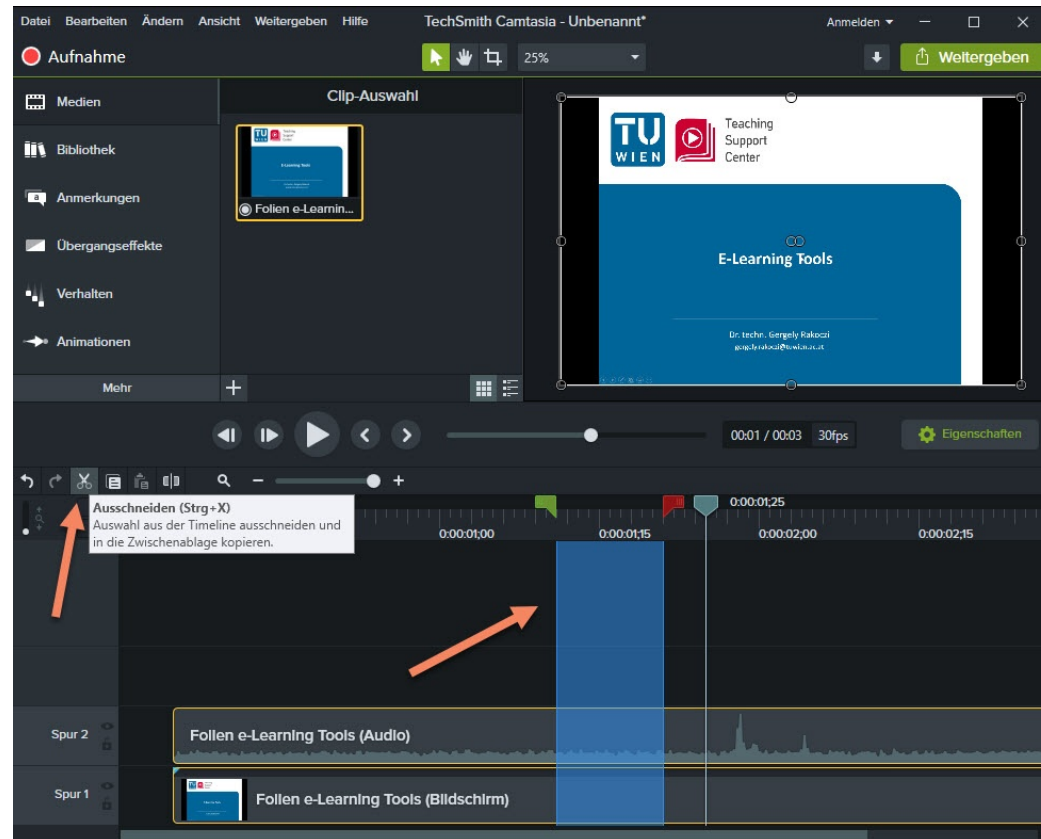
Datei Bearbeiten Ändern Ansicht Weitergeben Hilfe

TechSmith Camtasia - Unbenannt*

Anmelden

Aufnahme

25%

Weitergeben

Medien

Bibliothek

Anmerkungen

Übergangseffekte

Verhalten

Animationen

Mehr

Clip-Auswahl

Folien e-Learnin...

TU WIEN

Teaching Support Center

E-Learning Tools

Dr. techn. Gergely Rakoczi

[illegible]

00:01 / 00:03 30fps

Eigenschaften

Ausschneiden (Strg+X)
Auswahl aus der Timeline ausschneiden und in die Zwischenablage kopieren.

0:00:01;25

0:00:01;00

0:00:01;15

0:00:02;00

0:00:02;15

Spur 2

Folien e-Learning Tools (Audio)

Spur 1

Folien e-Learning Tools (Bildschirm)